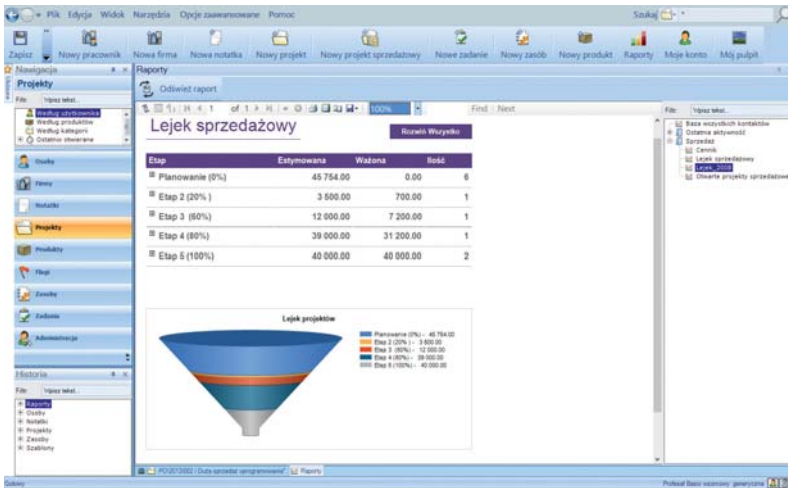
Plik Edycja Widok Narzędzia Opcje zaawansowane Pomoc

Szukaj

Zapisz Nowy pracownik Nowa firma Nowa notatka Nowy projekt Nowy projekt sprzedażowy Nowe zadanie Nowy zasób Nowy produkt Raporty Moje konto Mój pulpit

Nawigacja

Projekty

Filtr Wpisz tekst...

Według użytkownika
Według produktów
Według kategorii
Ostatnio otwierane

Osoby
Firmy
Notatki
Projekty
Produkty
Flagi
Zasoby
Zadania
Administracja

Historia

Filtr Wpisz tekst...

Raporty
Osoby
Notatki
Projekty
Zasoby
Szablony

Raporty

Odśwież raport

of 1 100% Find | Next

Lejek sprzedażowy

Rozwiń Wszystko

| Etap | Estymowana | Ważona | Ilość |
|---|---|---|---|
| Planowanie (0%) | 45 754.00 | 0.00 | 6 |
| Etap 2 (20% ) | 3 500.00 | 700.00 | 1 |
| Etap 3 (60%) | 12 000.00 | 7 200.00 | 1 |
| Etap 4 (80%) | 39 000.00 | 31 200.00 | 1 |
| Etap 5 (100%) | 40 000.00 | 40 000.00 | 2 |

Lejek projektów

Planowanie (0%) - 45 754.00
Etap 2 (20% ) - 3 500.00
Etap 3 (60%) - 12 000.00
Etap 4 (80%) - 39 000.00
Etap 5 (100%) - 40 000.00

Filtr Wpisz tekst...

Baza wszystkich kontaktów
Ostatnia aktywność
Sprzedaż
Cennik
Lejek sprzedażowy
Lejek_2008
Otwarte projekty sprzedażowe

PO/2012/002 / Duża sprzedaż oprogramowania Raporty

Gotowy

Professional Basic wsparcia generyczna